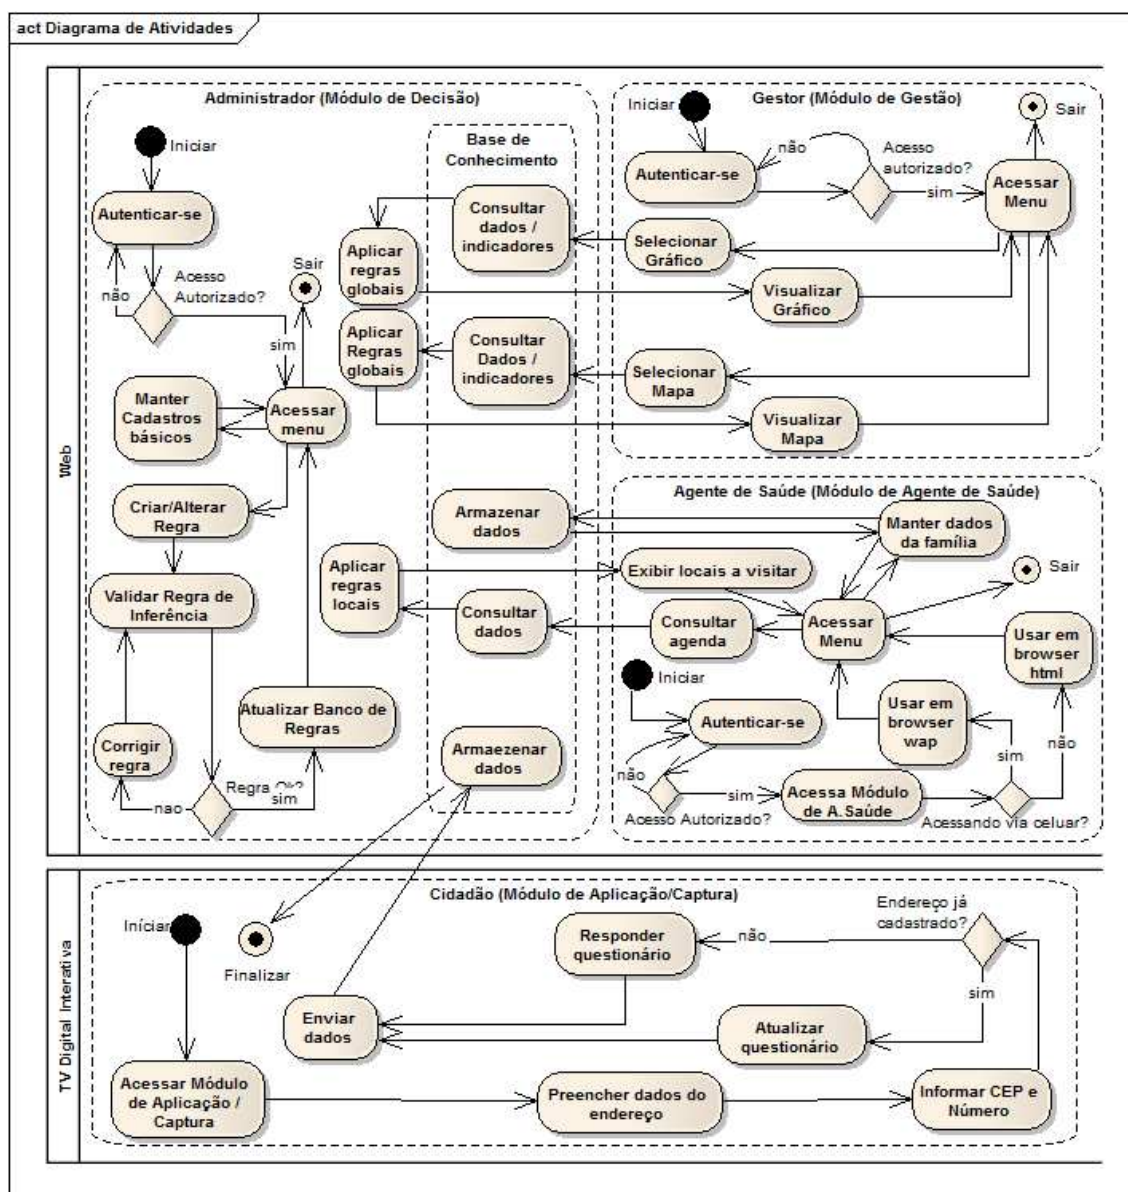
act Diagrama de Atividades

Web

Administrador (Módulo de Decisão)

Iniciar

Autenticar-se

não

Acesso Autorizado?

sim

Sair

Manter Cadastros básicos

Acessar menu

Criar/Alterar Regra

Validar Regra de Inferência

Corrigir regra

Atualizar Banco de Regras

Regra ok?

sim

nao

Base de Conhecimento

Consultar dados / indicadores

Aplicar regras globais

Consultar Dados / indicadores

Aplicar Regras globais

Armazenar dados

Aplicar regras locais

Consultar dados

Armaezenar dados

Gestor (Módulo de Gestão)

Iniciar

Sair

Autenticar-se

não

Acesso autorizado?

sim

Acessar Menu

Selecionar Gráfico

Visualizar Gráfico

Selecionar Mapa

Visualizar Mapa

Agente de Saúde (Módulo de Agente de Saúde)

Manter dados da família

Exibir locais a visitar

Sair

Consultar agenda

Acessar Menu

Usar em browser html

Iniciar

Autenticar-se

Usar em browser wap

não

sim

não

sim

Acesso Autorizado?

Acessa Módulo de A.Saúde

Acessando via celuar?

TV Digital Interativa

Cidadão (Módulo de Aplicação/Captura)

Iniciar

Finalizar

Endereço já cadastrado?

Responder questionário

não

sim

Enviar dados

Atualizar questionário

Acessar Módulo de Aplicação / Captura

Preencher dados do endereço

Informar CEP e Número